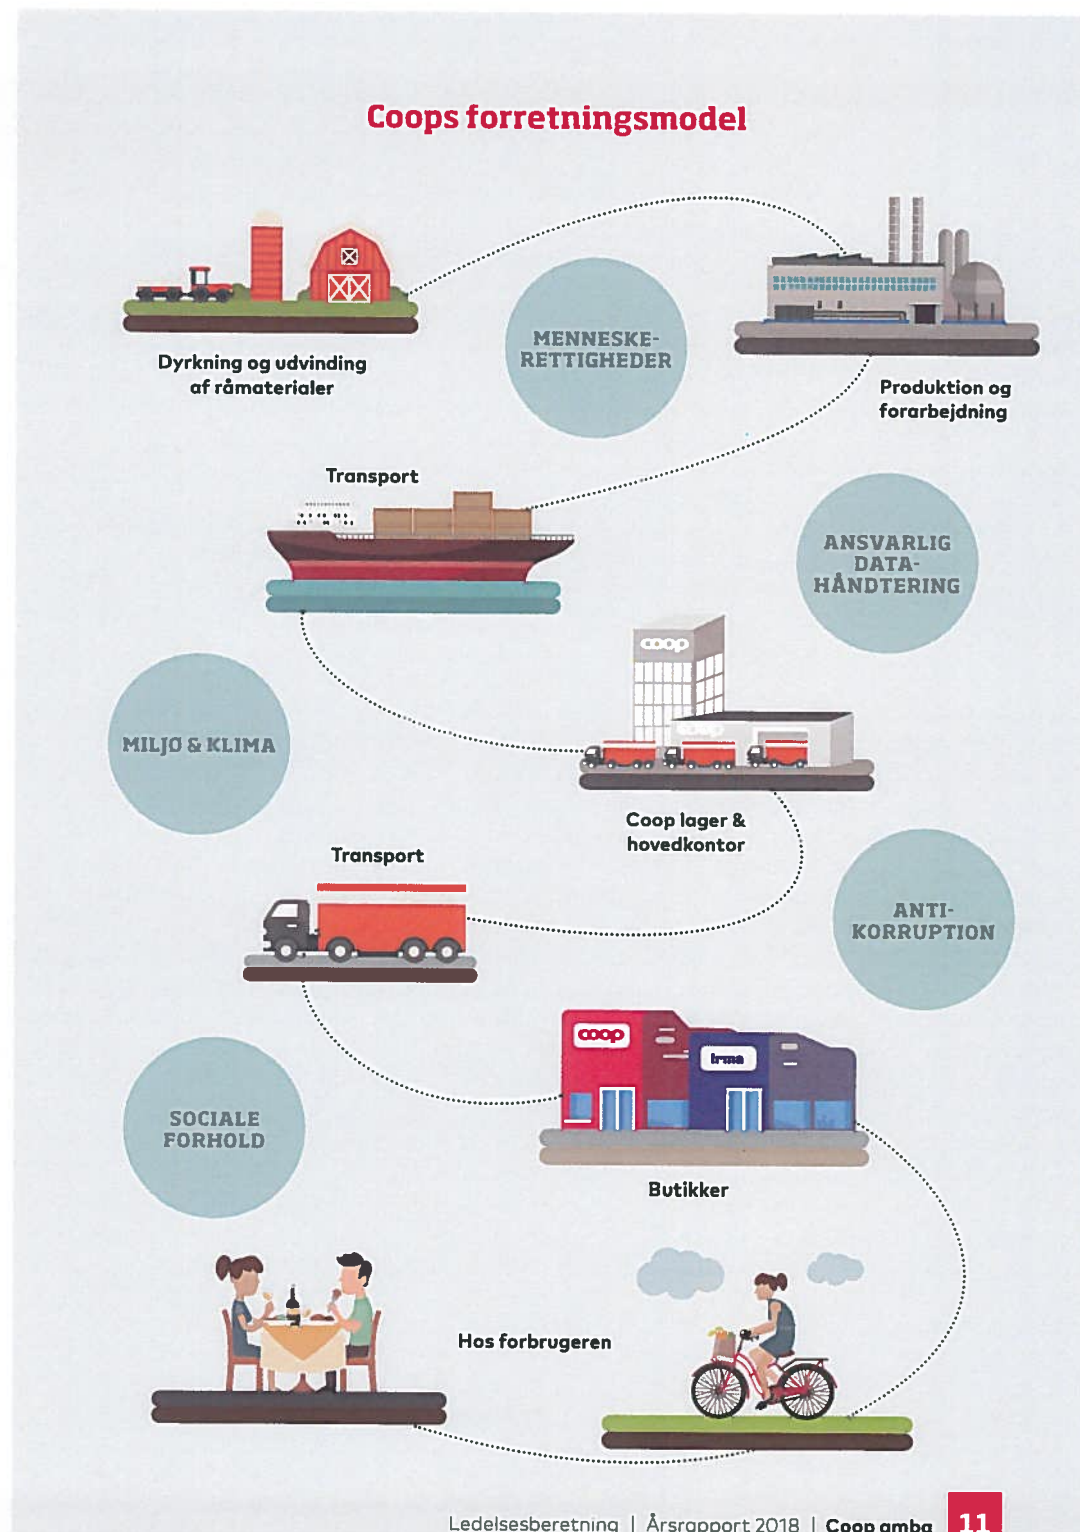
Coops forretningsmodel

Dyrkning og udvinding af råmaterialer

MENNESKE-RETTIGHEDER

Produktion og forarbejdning

Transport

ANSVARLIG DATA-HÅNDTERING

coop

MILJØ & KLIMA

Coop lager & hovedkontor

Transport

ANTI-KORRUPTION

coop

irma

SOCIALE FORHOLD

Butikker

Hos forbrugeren

Ledelsesberetning | Årsrapport 2018 | Coop amba 11